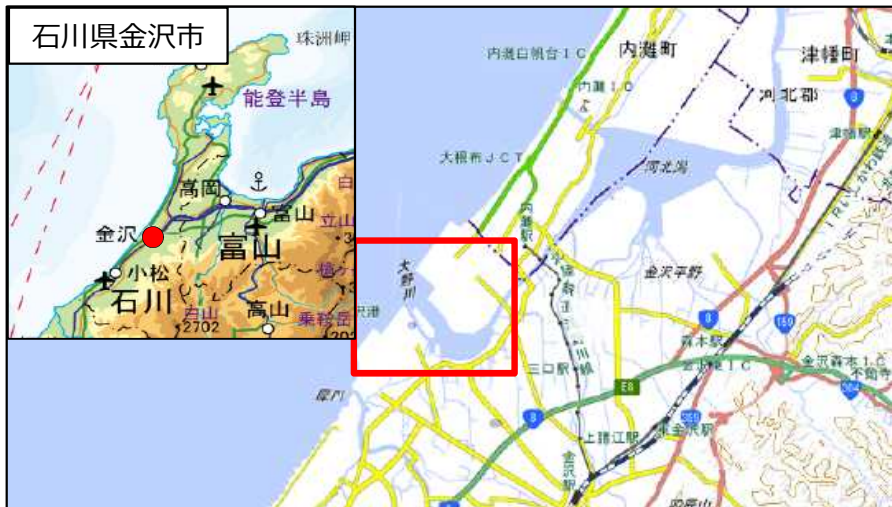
石川県金沢市

珠洲岬
能登半島
高岡
富山
金沢
小松
富山
石川
高山
2702
立山
乗鞍岳

内灘町
津幡町
内灘白帆台ＩＣ
内灘ＩＣ
河北郡
大根布ＪＣＴ
河北潟
内灘駅
大野川
金沢平野
森本駅
三口駅
E8
上諸江駅
東金沢駅
金沢駅
金沢森本ＩＣ
159
8
304